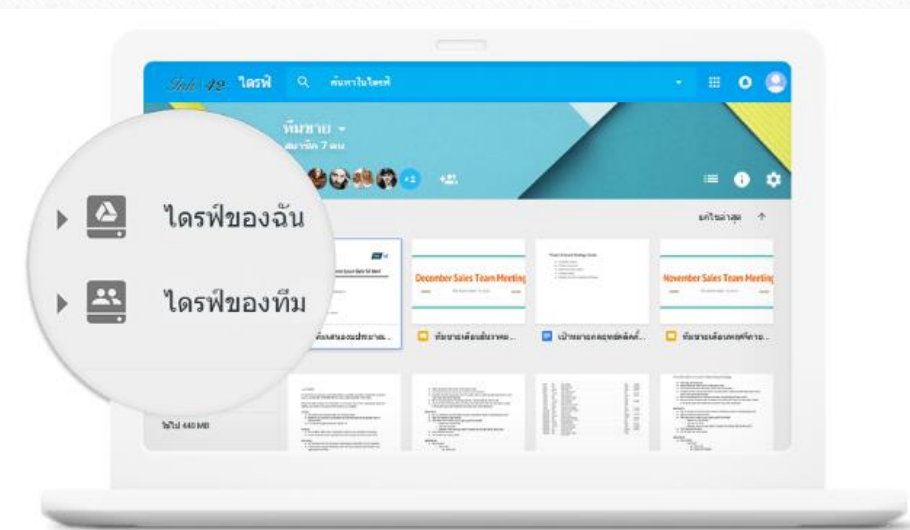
Ink 42 ไดรฟ์

ค้นหาในไดรฟ์

ทีมขาย
สมาชิก 7 คน

+3

ไดรฟ์ของฉัน

ไดรฟ์ของทีม

แก้ไขล่าสุด

December Sales Team Meeting

November Sales Team Meeting

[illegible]

ทีมขายเดือนธันวาคม...

เป้าหมายและยุทธศาสตร์...

ทีมขายเดือนพฤศจิกายน...

ใช้ไป 440 MB